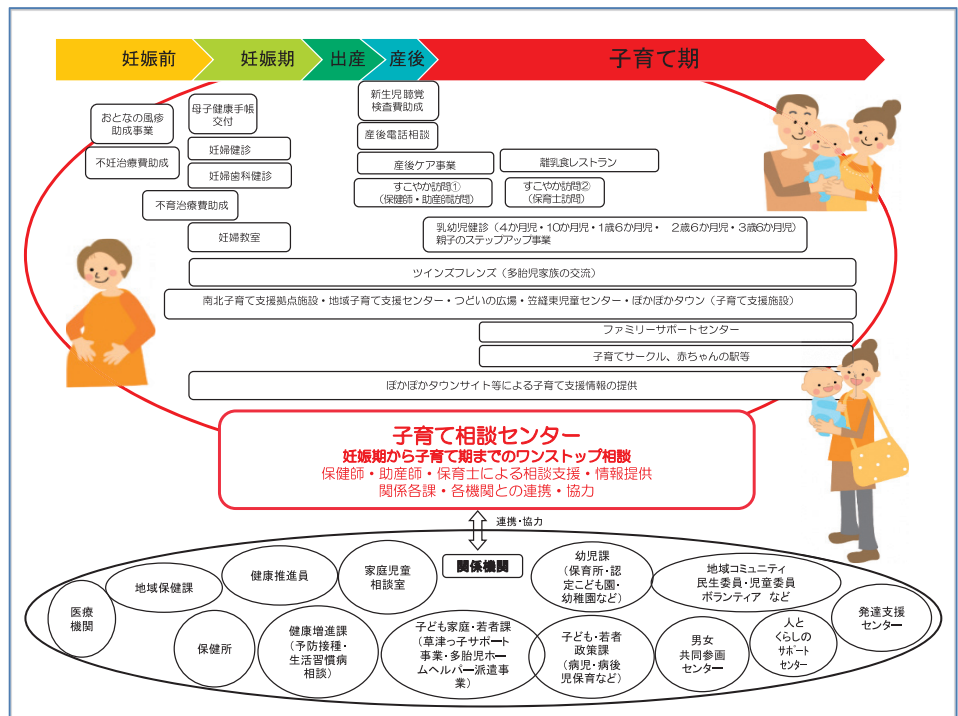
妊娠前　妊娠期　出産　産後　子育て期

おとなの風疹助成事業

不妊治療費助成

母子健康手帳交付

妊婦健診

妊婦歯科健診

不育治療費助成

妊婦教室

新生児聴覚検査費助成

産後電話相談

産後ケア事業

すこやか訪問①（保健師・助産師訪問）

離乳食レストラン

すこやか訪問②（保育士訪問）

乳幼児健診（4か月児・10か月児・1歳6か月児・　2歳6か月児・3歳6か月児）
親子のステップアップ事業

ツインズフレンズ（多胎児家族の交流）

南北子育て支援拠点施設・地域子育て支援センター・つどいの広場・笠縫東児童センター・ぽかぽかタウン（子育て支援施設）

ファミリーサポートセンター

子育てサークル、赤ちゃんの駅等

ぽかぽかタウンサイト等による子育て支援情報の提供

子育て相談センター
妊娠期から子育て期までのワンストップ相談
保健師・助産師・保育士による相談支援・情報提供
関係各課・各機関との連携・協力

連携・協力

関係機関

医療機関

地域保健課

健康推進員

家庭児童相談室

幼児課（保育所・認定こども園・幼稚園など）

地域コミュニティ
民生委員・児童委員
ボランティア　など

保健所

健康増進課（予防接種・生活習慣病相談）

子ども家庭・若者課（草津っ子サポート事業・多胎児ホームヘルパー派遣事業）

子ども・若者政策課（病児・病後児保育など）

男女共同参画センター

人とくらしのサポートセンター

発達支援センター